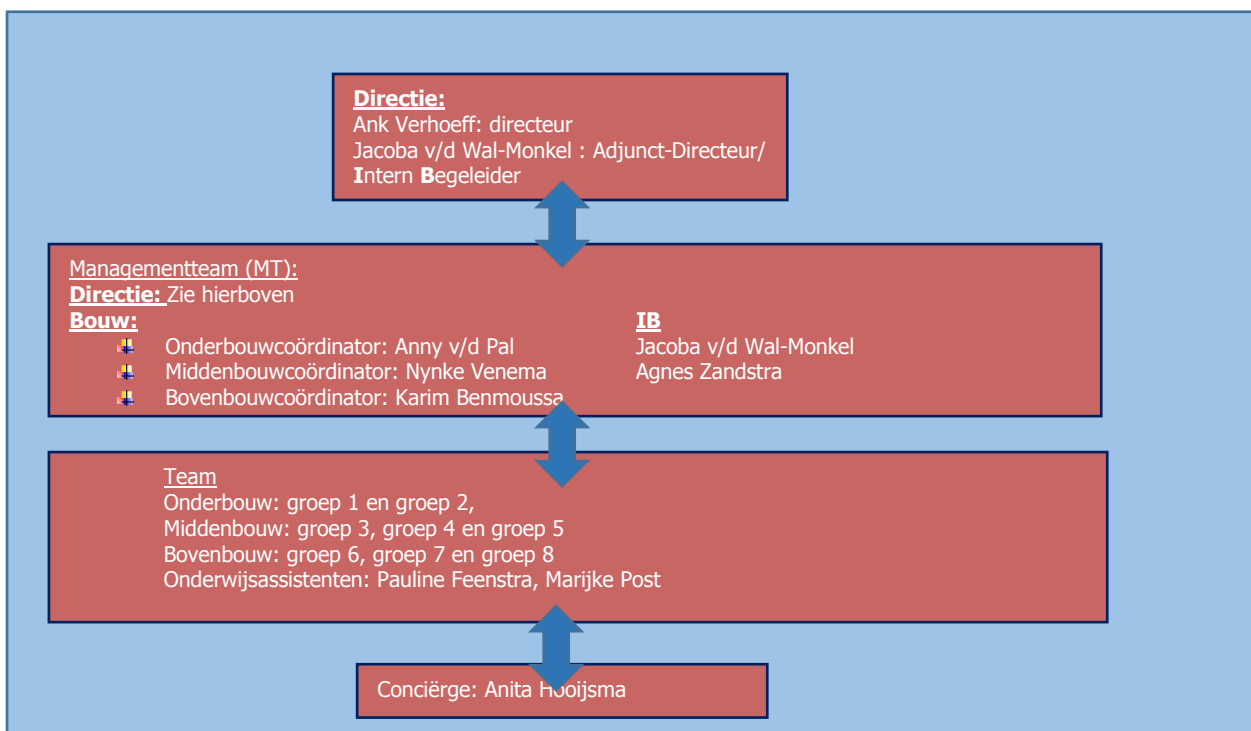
Directie:
Ank Verhoeff: directeur
Jacoba v/d Wal-Monkel : Adjunct-Directeur/ Intern Begeleider

Managementteam (MT):
Directie: Zie hierboven
Bouw:
Onderbouwcoördinator: Anny v/d Pal
Middenbouwcoördinator: Nynke Venema
Bovenbouwcoördinator: Karim Benmoussa

IB
Jacoba v/d Wal-Monkel
Agnes Zandstra

Team
Onderbouw: groep 1 en groep 2,
Middenbouw: groep 3, groep 4 en groep 5
Bovenbouw: groep 6, groep 7 en groep 8
Onderwijsassistenten: Pauline Feenstra, Marijke Post

Conciërge: Anita Hooijsma